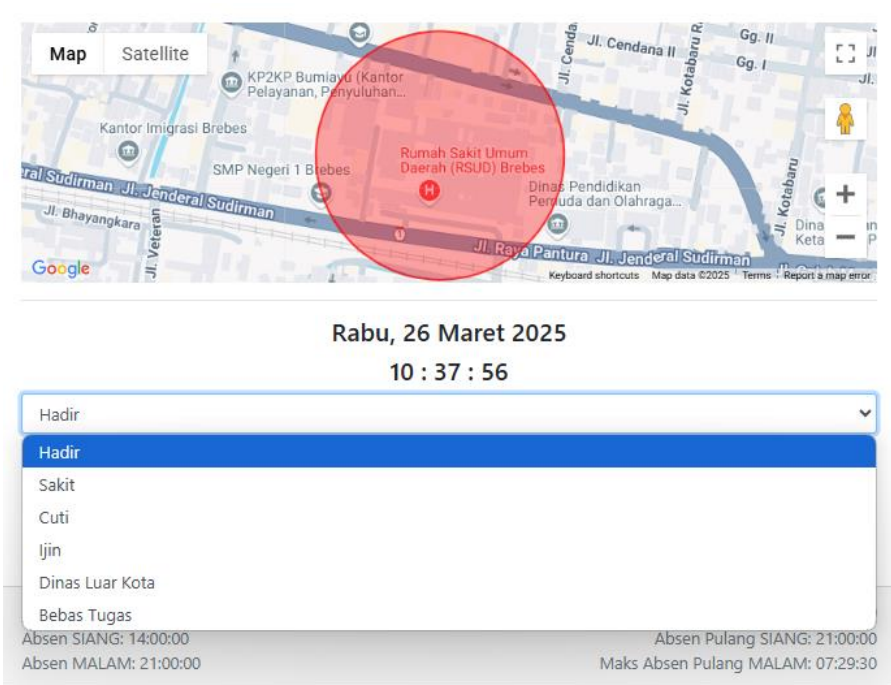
Map Satellite

Jl. Cendana II
Jl. Cenda
Gg. II
Gg. I
Jl. Kotabaru R
KP2KP Bumiayu (Kantor Pelayanan, Penyuluhan...
Kantor Imigrasi Brebes
SMP Negeri 1 Brebes
Rumah Sakit Umum Daerah (RSUD) Brebes
Dinas Pendidikan Pemuda dan Olahraga...
Jl. Kotabaru
Jl. Jenderal Sudirman
Jl. Bhayangkara
Jl. Veteran
Jl. Raya Pantura Jl. Jenderal Sudirman
Dina Keta
Google
Keyboard shortcuts Map data ©2025 Terms Report a map error

Rabu, 26 Maret 2025
10 : 37 : 56

Hadir

Hadir
Sakit
Cuti
Ijin
Dinas Luar Kota
Bebas Tugas

Absen SIANG: 14:00:00
Absen Pulang SIANG: 21:00:00
Absen MALAM: 21:00:00
Maks Absen Pulang MALAM: 07:29:30